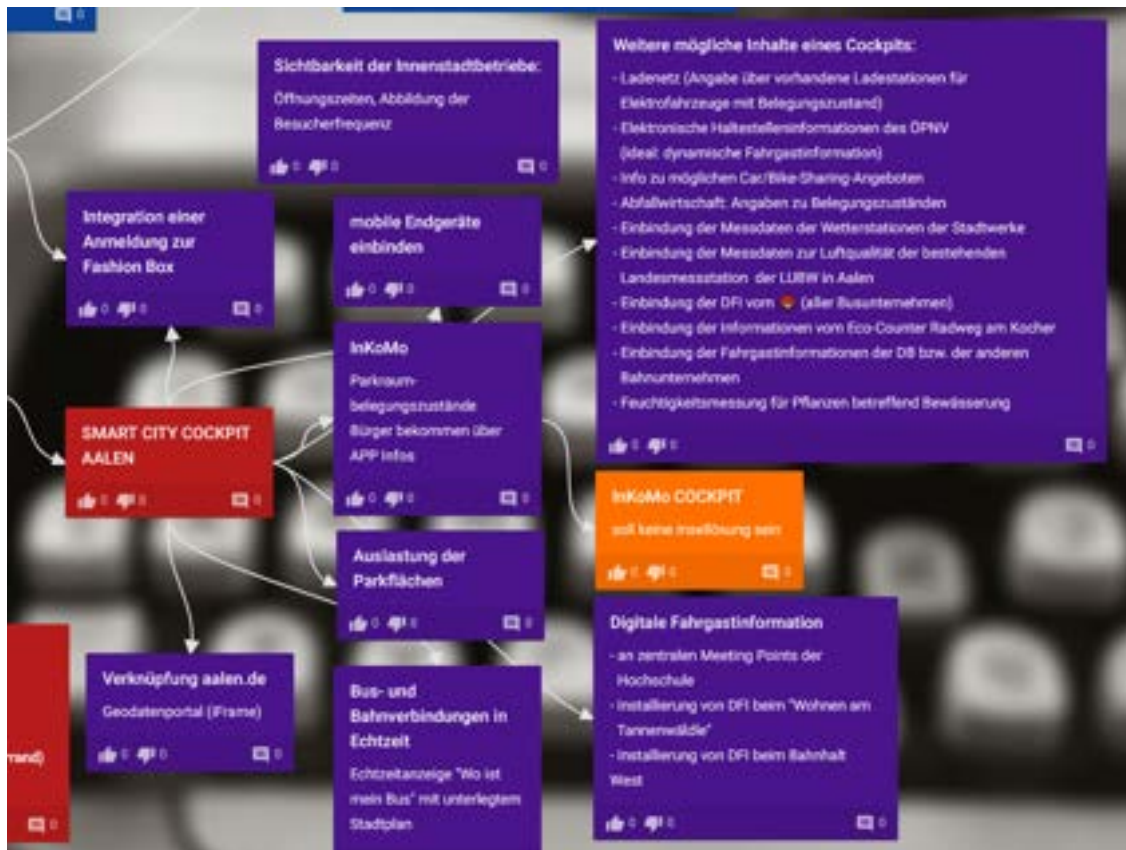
0

Sichtbarkeit der Innenstadtbetriebe:

Öffnungszeiten, Abbildung der Besucherfrequenz

0 0 0

Weitere mögliche Inhalte eines Cockpits:

- Ladenetz (Angabe über vorhandene Ladestationen für Elektrofahrzeuge mit Belegungszustand)
- Elektronische Haltestelleninformationen des ÖPNV (ideal: dynamische Fahrgastinformation)
- Info zu möglichen Car/Bike-Sharing-Angeboten
- Abfallwirtschaft: Angaben zu Belegungszuständen
- Einbindung der Messdaten der Wetterstationen der Stadtwerke
- Einbindung der Messdaten zur Luftqualität der bestehenden Landesmessstation der LUBW in Aalen
- Einbindung der DFI vom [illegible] (aller Busunternehmen)
- Einbindung der Informationen vom Eco-Counter Radweg am Kocher
- Einbindung der Fahrgastinformationen der DB bzw. der anderen Bahnunternehmen
- Feuchtigkeitsmessung für Pflanzen betreffend Bewässerung

0 0 0

Integration einer Anmeldung zur Fashion Box

0 0 0

mobile Endgeräte einbinden

0 0 0

InKoMo

Parkraumbelegungszustände Bürger bekommen über APP infos

0 0 0

SMART CITY COCKPIT AALEN

0 0 0

InKoMo COCKPIT

soll keine Insellösung sein

0 0 0

Auslastung der Parkflächen

0 0 0

Digitale Fahrgastinformation

- an zentralen Meeting Points der Hochschule
- Installierung von DFI beim "Wohnen am Tannenwäldle"
- Installierung von DFI beim Bahnhalt West

0 0 0

Verknüpfung aalen.de

Geodatenportal (iFrame)

0 0 0

Bus- und Bahnverbindungen in Echtzeit

Echtzeitanzeige "Wo ist mein Bus" mit unterlegtem Stadtplan

rand)

0